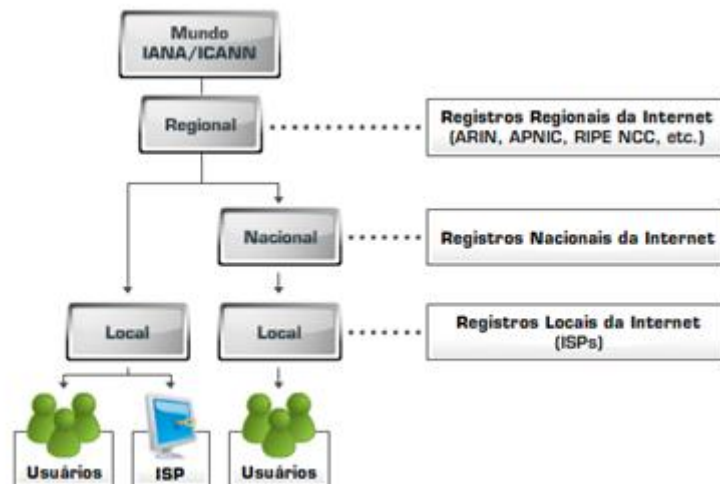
Mundo
IANA/ICANN

Regional

Registros Regionais da Internet
(ARIN, APNIC, RIPE NCC, etc.)

Nacional

Registros Nacionais da Internet

Local

Local

Registros Locais da Internet
(ISPs)

Usuários

ISP

Usuários